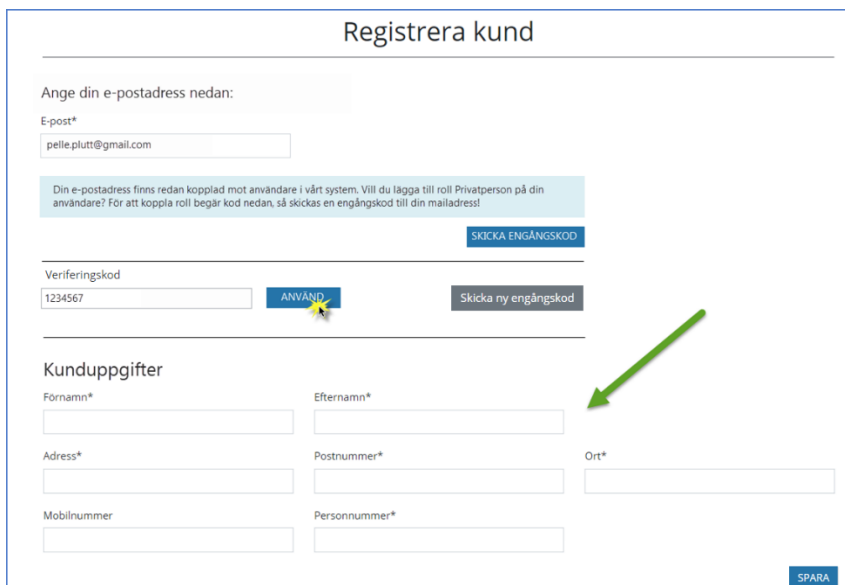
Registrera kund

Ange din e-postadress nedan:

E-post*

pelle.plutt@gmail.com

Din e-postadress finns redan kopplad mot användare i vårt system. Vill du lägga till roll Privatperson på din användare? För att koppla roll begär kod nedan, så skickas en engångskod till din mailadress!

SKICKA ENGÅNGSKOD

Verifieringskod

1234567

ANVÄND

Skicka ny engångskod

Kunduppgifter

Förnamn*

Efternamn*

Adress*

Postnummer*

Ort*

Mobilnummer

Personnummer*

SPARA